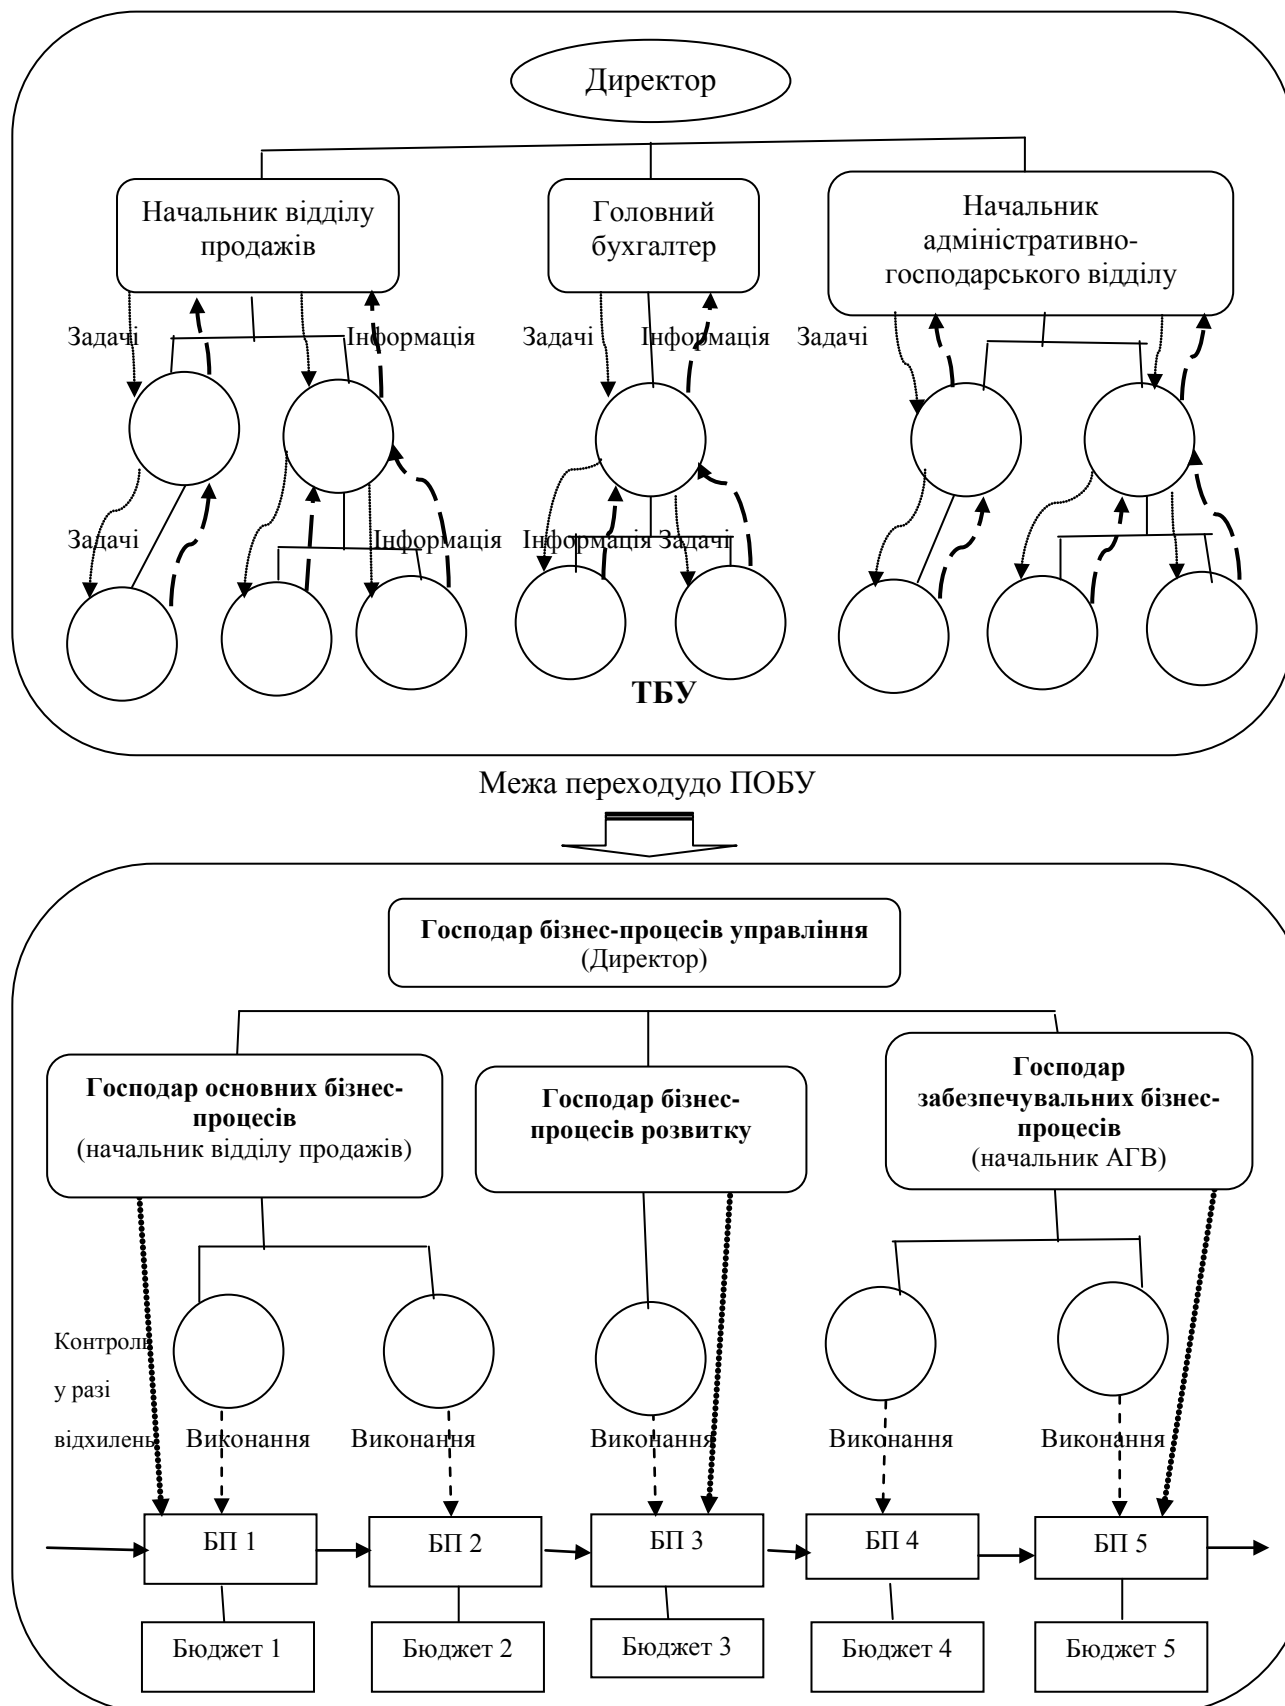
Директор

Начальник відділу продажів

Головний бухгалтер

Начальник адміністративно-господарського відділу

Задачі

Інформація

Задачі

Інформація

Задачі

Задачі

Інформація

Інформація Задачі

ТБУ

Межа переходудо ПОБУ

**Господар бізнес-процесів управління**
(Директор)

**Господар основних бізнес-процесів**
(начальник відділу продажів)

**Господар бізнес-процесів розвитку**

**Господар забезпечувальних бізнес-процесів**
(начальник АГВ)

Контроль у разі відхилень

Виконання

Виконання

Виконання

Виконання

Виконання

БП 1

БП 2

БП 3

БП 4

БП 5

Бюджет 1

Бюджет 2

Бюджет 3

Бюджет 4

Бюджет 5